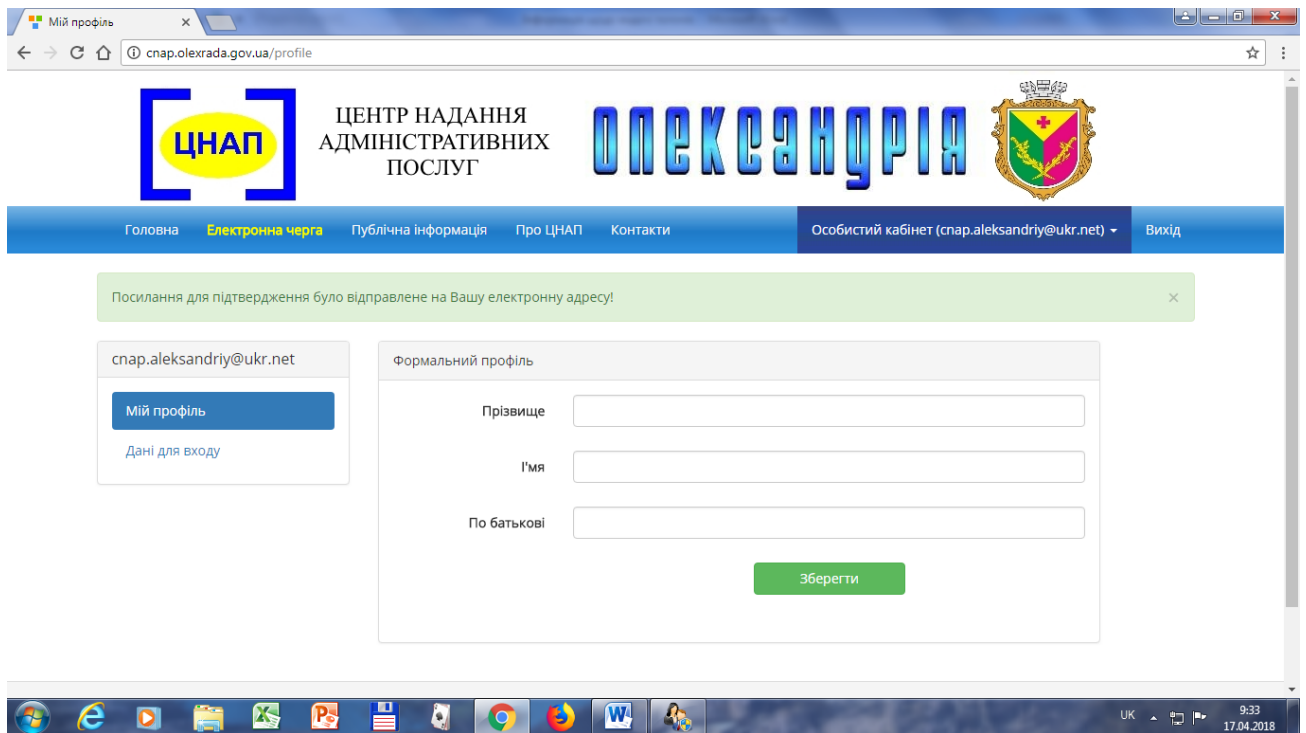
Мій профіль ×

cnap.olexrada.gov.ua/profile

ЦНАП

ЦЕНТР НАДАННЯ АДМІНІСТРАТИВНИХ ПОСЛУГ

ОЛЕКСАНДРІЯ

Головна Електронна черга Публічна інформація Про ЦНАП Контакти Особистий кабінет (cnap.aleksandriy@ukr.net) Вихід

Посилання для підтвердження було відправлене на Вашу електронну адресу! ×

cnap.aleksandriy@ukr.net

Мій профіль

Дані для входу

Формальний профіль

Прізвище

Ім'я

По батькові

Зберегти

UK 9:33 17.04.2018